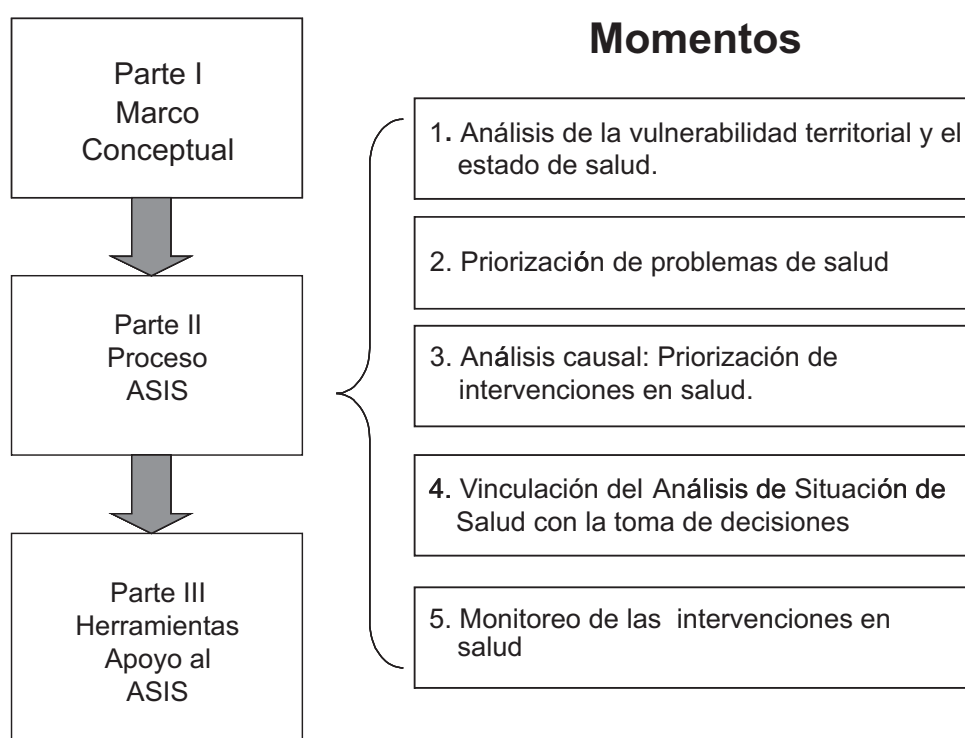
Parte I
Marco
Conceptual

Parte II
Proceso
ASIS

Parte III
Herramientas
Apoyo al
ASIS

Momentos

1. Análisis de la vulnerabilidad territorial y el estado de salud.

2. Priorización de problemas de salud

3. Análisis causal: Priorización de intervenciones en salud.

4. Vinculación del Análisis de Situación de Salud con la toma de decisiones

5. Monitoreo de las intervenciones en salud